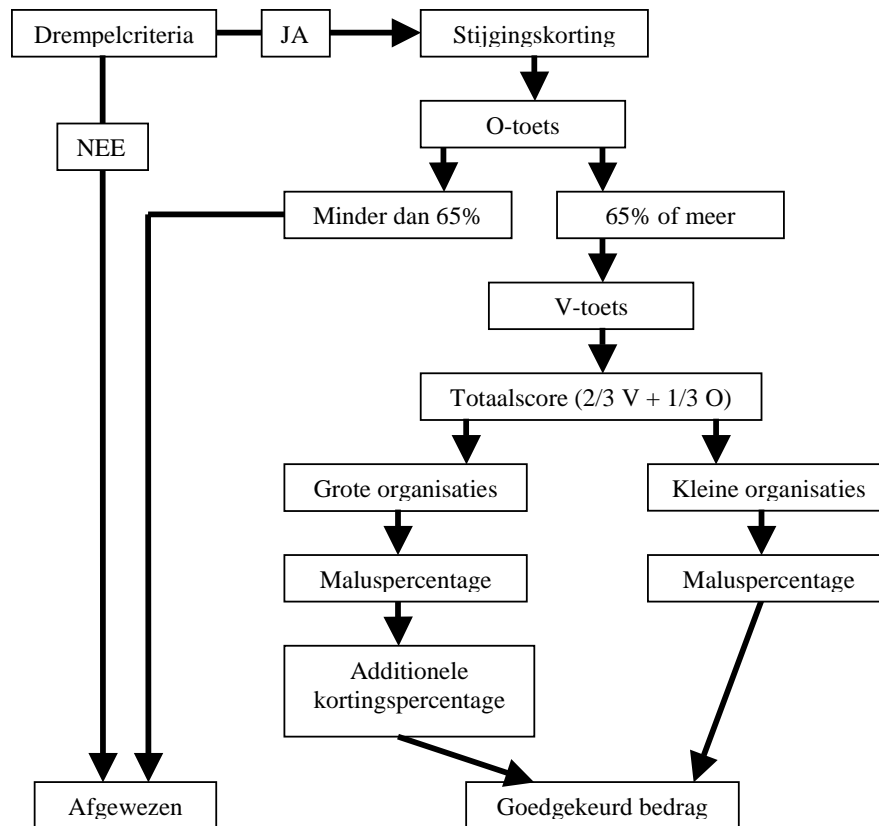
Drempelcriteria

JA

Stijgingskorting

NEE

O-toets

Minder dan 65%

65% of meer

V-toets

Totaalscore (2/3 V + 1/3 O)

Grote organisaties

Kleine organisaties

Maluspercentage

Maluspercentage

Additionele kortingspercentage

Afgewezen

Goedgekeurd bedrag